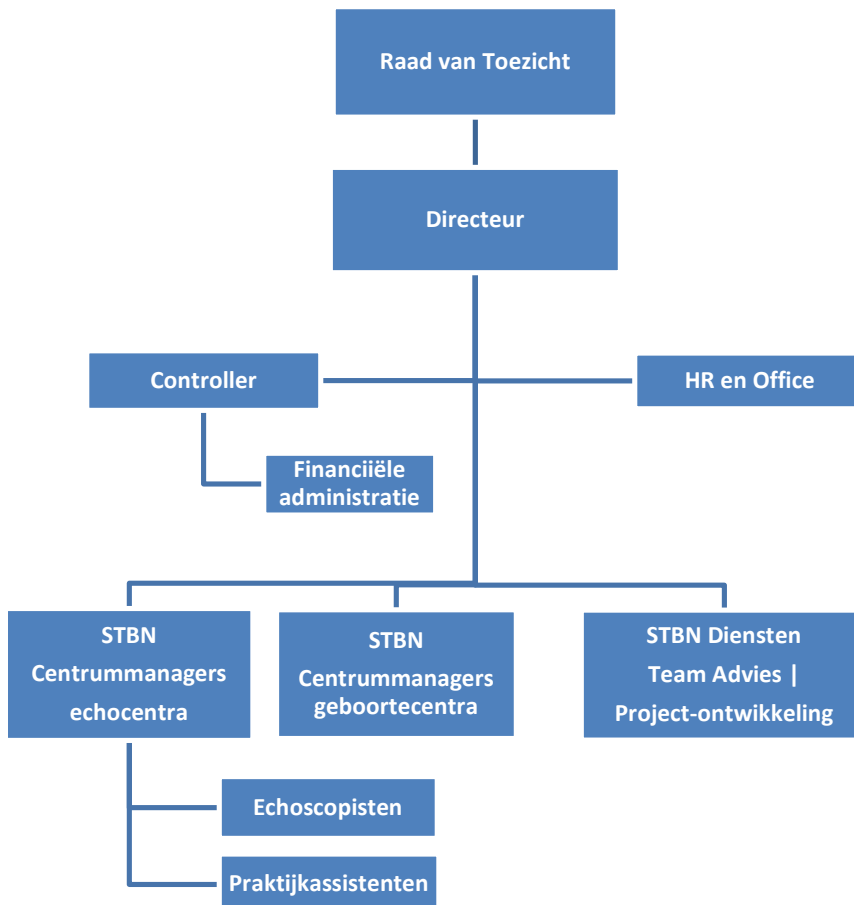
Raad van Toezicht

Directeur

Controller

HR en Office

Financiiële administratie

STBN Centrummanagers echocentra

STBN Centrummanagers geboortecentra

STBN Diensten Team Advies | Project-ontwikkeling

Echoscopisten

Praktijkassistenten